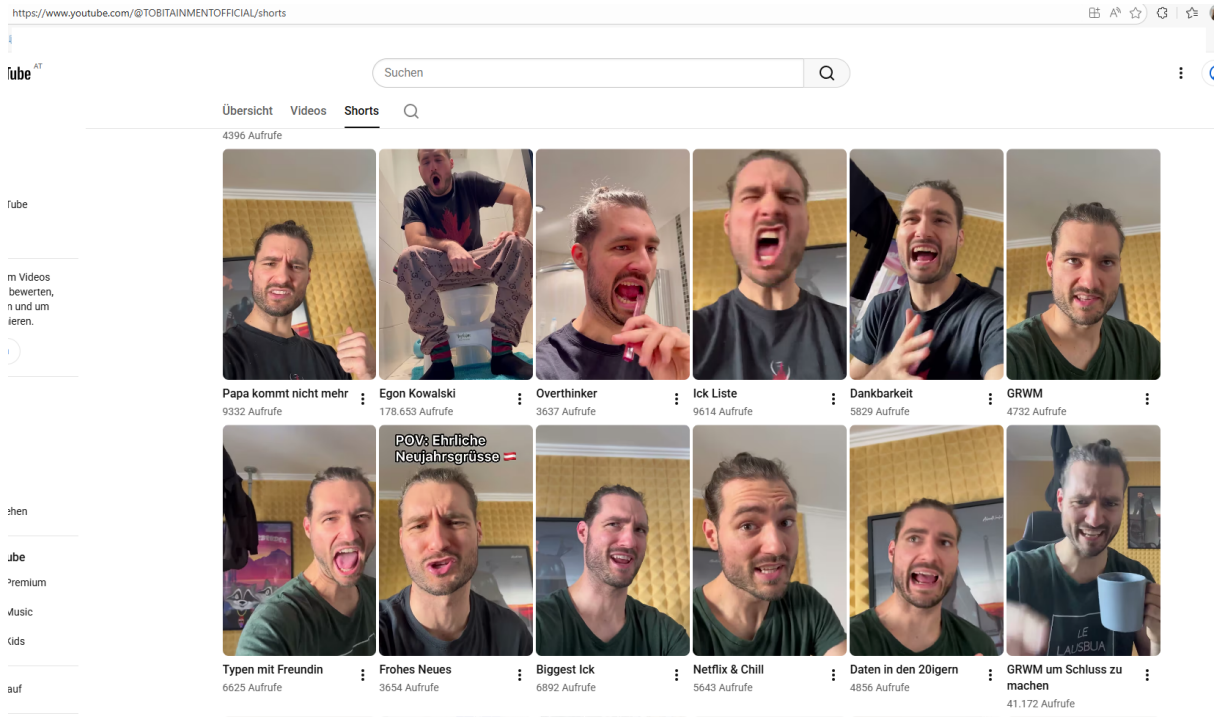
https://www.youtube.com/@TOBITAINMENTOFFICIAL/shorts

Tube AT

Suchen

Übersicht Videos Shorts

4396 Aufrufe

Tube

m Videos
bewerten,
n und um
ieren.

hen

ube
Premium
Music
Kids

auf

Papa kommt nicht mehr
9332 Aufrufe

Egon Kowalski
178.653 Aufrufe

Overthinker
3637 Aufrufe

Ick Liste
9614 Aufrufe

Dankbarkeit
5829 Aufrufe

GRWM
4732 Aufrufe

POV: Ehrliche Neujahrsgrüsse

Typen mit Freundin
6625 Aufrufe

Frohes Neues
3654 Aufrufe

Biggest Ick
6892 Aufrufe

Netflix & Chill
5643 Aufrufe

Daten in den 20igern
4856 Aufrufe

GRWM um Schluss zu machen
41.172 Aufrufe